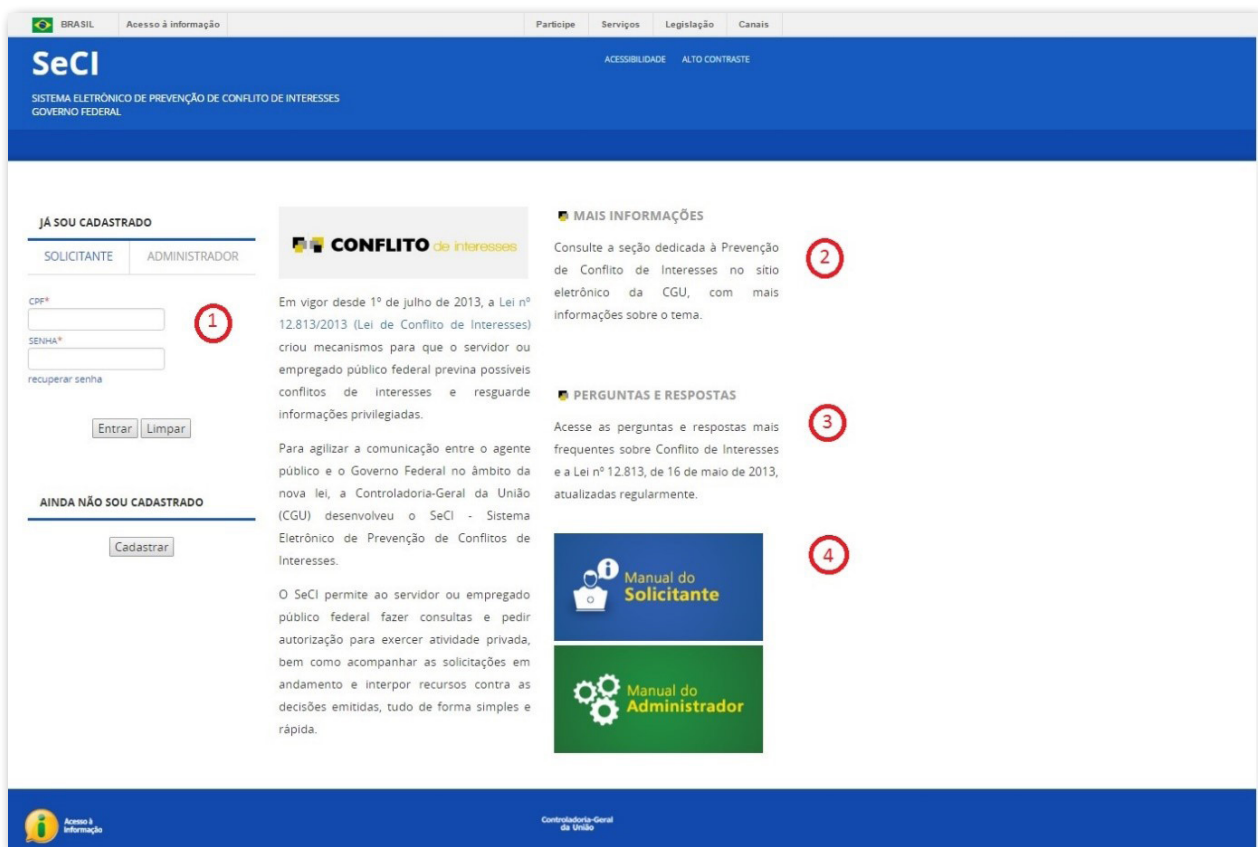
BRASIL Acesso à informação

Participe Serviços Legislação Canais

SeCI

SISTEMA ELETRÔNICO DE PREVENÇÃO DE CONFLITO DE INTERESSES
GOVERNO FEDERAL

ACESSIBILIDADE ALTO CONTRASTE

JÁ SOU CADASTRADO

SOLICITANTE ADMINISTRADOR

CPF*

SENHA*

recuperar senha

1

Entrar Limpar

AINDA NÃO SOU CADASTRADO

Cadastrar

CONFLITO de interesses

Em vigor desde 1º de julho de 2013, a Lei nº 12.813/2013 (Lei de Conflito de Interesses) criou mecanismos para que o servidor ou empregado público federal previna possíveis conflitos de interesses e resguarde informações privilegiadas.

Para agilizar a comunicação entre o agente público e o Governo Federal no âmbito da nova lei, a Controladoria-Geral da União (CGU) desenvolveu o SeCI - Sistema Eletrônico de Prevenção de Conflitos de Interesses.

O SeCI permite ao servidor ou empregado público federal fazer consultas e pedir autorização para exercer atividade privada, bem como acompanhar as solicitações em andamento e interpor recursos contra as decisões emitidas, tudo de forma simples e rápida.

MAIS INFORMAÇÕES

Consulte a seção dedicada à Prevenção de Conflito de Interesses no sítio eletrônico da CGU, com mais informações sobre o tema.

2

PERGUNTAS E RESPOSTAS

Acesse as perguntas e respostas mais frequentes sobre Conflito de Interesses e a Lei nº 12.813, de 16 de maio de 2013, atualizadas regularmente.

3

4

Manual do Solicitante

Manual do Administrador

Acesso à Informação

Controladoria-Geral da União